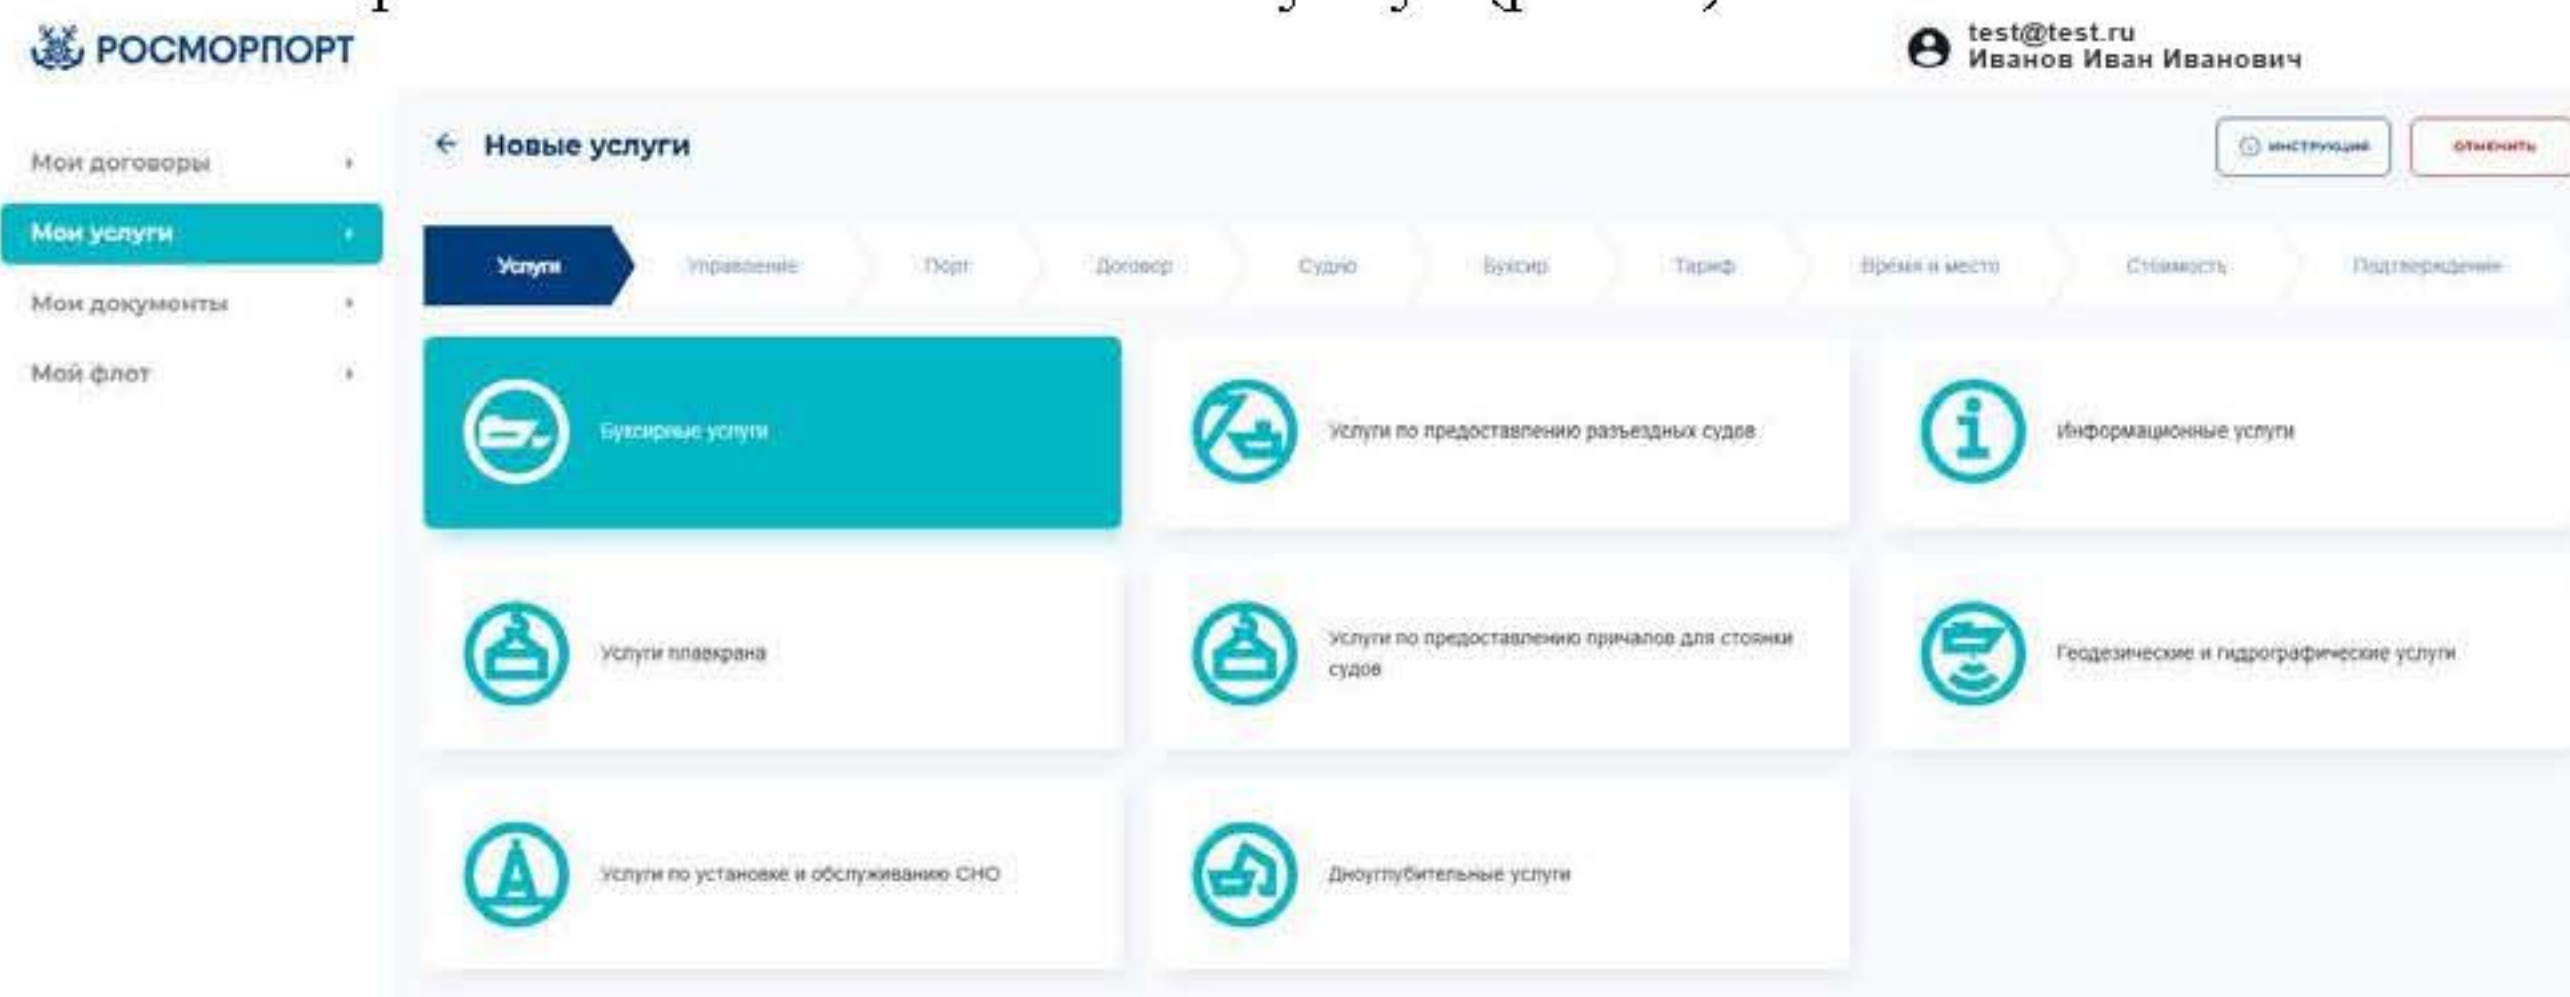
РОСМОРПОРТ

test@test.ru
Иванов Иван Иванович

Мои договоры
Мои услуги
Мои документы
Мой флот

← Новые услуги

инструкция
отменить

Услуги
Управление
Порт
Договор
Судно
Буксир
Тариф
Время и место
Стоимость
Подтверждение

Буксирные услуги

Услуги по предоставлению разъездных судов

Информационные услуги

Услуги плавкрана

Услуги по предоставлению причалов для стоянки судов

Геодезические и гидрографические услуги

Услуги по установке и обслуживанию СНО

Дноуглубительные услуги